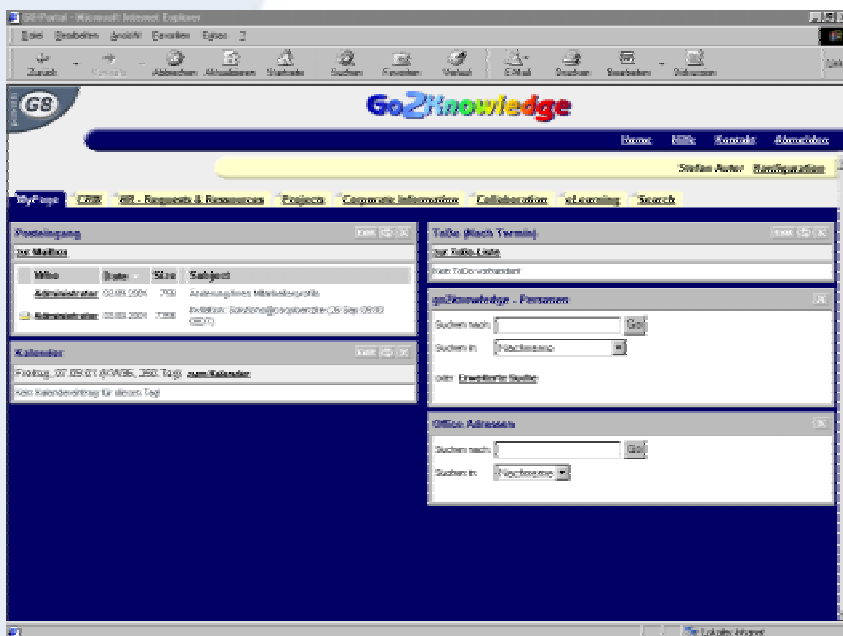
G8-Portal - Microsoft Internet Explorer

Datei Bearbeiten Ansicht Favoriten Extras ?

Zurück Vorwärts Abbrechen Aktualisieren Startseite Suchen Favoriten Verlauf E-Mail Drucken Bearbeiten Diskussion

G8

Go2Knowledge

Home Hilfe Kontakt Abmelden

Stefan Auter Konfiguration

MyPage CRM HR - Requests & Resources Projects Corporate Information Collaboration eLearning Search

Posteingang

zur Mailbox

| Who | Date | Size | Subject |
|---|---|---|---|
| Administrator | 03.09.2001 | 750 | Änderung Ihres Mitarbeiterprofils |
| Administrator | 03.09.2001 | 7388 | Invitation: Solutions@Gospeedsite (26 Sep 09:00 CEST) |

Kalender

Freitag, 07.09.01 (KW36, 250. Tag) zum Kalender

Kein Kalendereintrag für diesen Tag

ToDo (Nach Termin)

zur ToDo-Liste

Kein ToDo vorhanden

go2knowledge - Personen

Suchen nach: Go

Suchen in: Nachname

oder: Erweiterte Suche

Office Adressen

Suchen nach: Go

Suchen in: Nachname

Lokales Intranet